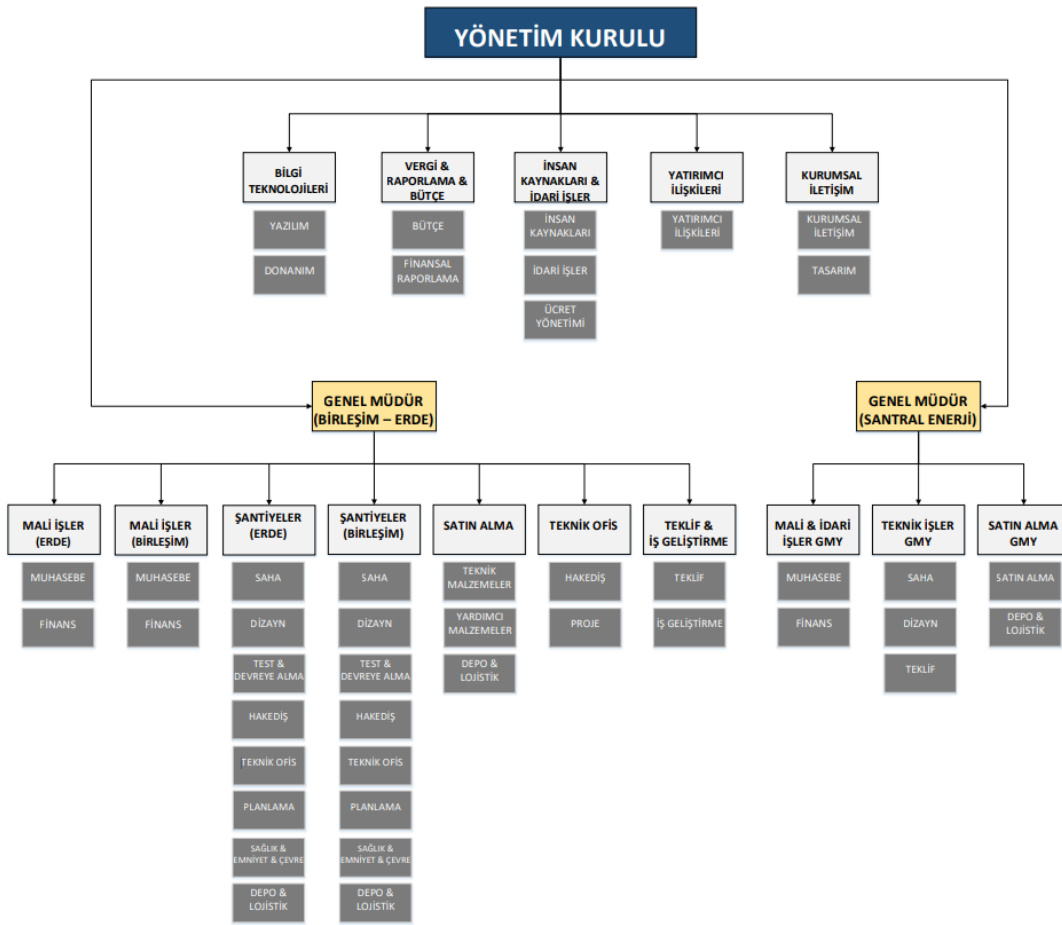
YÖNETİM KURULU

BİLGİ TEKNOLOJİLERİ
YAZILIM
DONANIM

VERGİ & RAPORLAMA & BÜTÇE
BÜTÇE
FİNANSAL RAPORLAMA

İNSAN KAYNAKLARI & İDARİ İŞLER
İNSAN KAYNAKLARI
İDARİ İŞLER
ÜCRET YÖNETİMİ

YATIRIMCI İLİŞKİLERİ
YATIRIMCI İLİŞKİLERİ

KURUMSAL İLETİŞİM
KURUMSAL İLETİŞİM
TASARIM

GENEL MÜDÜR (BİRLEŞİM – ERDE)

MALİ İŞLER (ERDE)
MUHASEBE
FİNANS

MALİ İŞLER (BİRLEŞİM)
MUHASEBE
FİNANS

ŞANTİYELER (ERDE)
SAHA
DİZAYN
TEST & DEVREYE ALMA
HAKEDİŞ
TEKNİK OFİS
PLANLAMA
SAĞLIK & EMNİYET & ÇEVRE
DEPO & LOJİSTİK

ŞANTİYELER (BİRLEŞİM)
SAHA
DİZAYN
TEST & DEVREYE ALMA
HAKEDİŞ
TEKNİK OFİS
PLANLAMA
SAĞLIK & EMNİYET & ÇEVRE
DEPO & LOJİSTİK

SATIN ALMA
TEKNİK MALZEMELER
YARDIMCI MALZEMELER
DEPO & LOJİSTİK

TEKNİK OFİS
HAKEDİŞ
PROJE

TEKLİF & İŞ GELİŞTİRME
TEKLİF
İŞ GELİŞTİRME

GENEL MÜDÜR (SANTRAL ENERJİ)

MALİ & İDARİ İŞLER GMY
MUHASEBE
FİNANS

TEKNİK İŞLER GMY
SAHA
DİZAYN
TEKLİF

SATIN ALMA GMY
SATIN ALMA
DEPO & LOJİSTİK